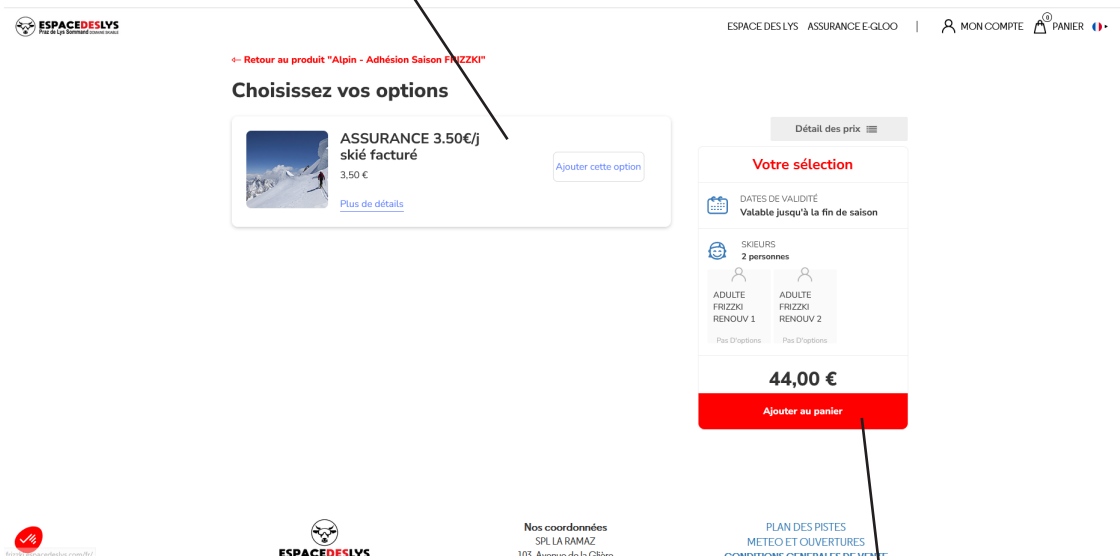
ESPACEDESLYS
Praz de Lys Sommand

ESPACE DES LYS ASSURANCE E-GLOO | MON COMPTE 0 PANIER

⇐ Retour au produit "Alpin - Adhésion Saison FRIZZKI"

Choisissez vos options

ASSURANCE 3.50€/j skié facturé
3,50 €
Plus de détails

Ajouter cette option

Détail des prix

Votre sélection

DATES DE VALIDITÉ
Valable jusqu'à la fin de saison

SKIEURS
2 personnes

ADULTE FRIZZKI RENOUV 1
Pas D'options

ADULTE FRIZZKI RENOUV 2
Pas D'options

44,00 €

Ajouter au panier

ESPACEDESLYS

Nos coordonnées
SPL LA RAMAZ
103, Avenue de la Glière

PLAN DES PISTES
METEO ET OUVERTURES
CONDITIONS GENERALES DE VENTE

https://espacedeslys.com/fr/